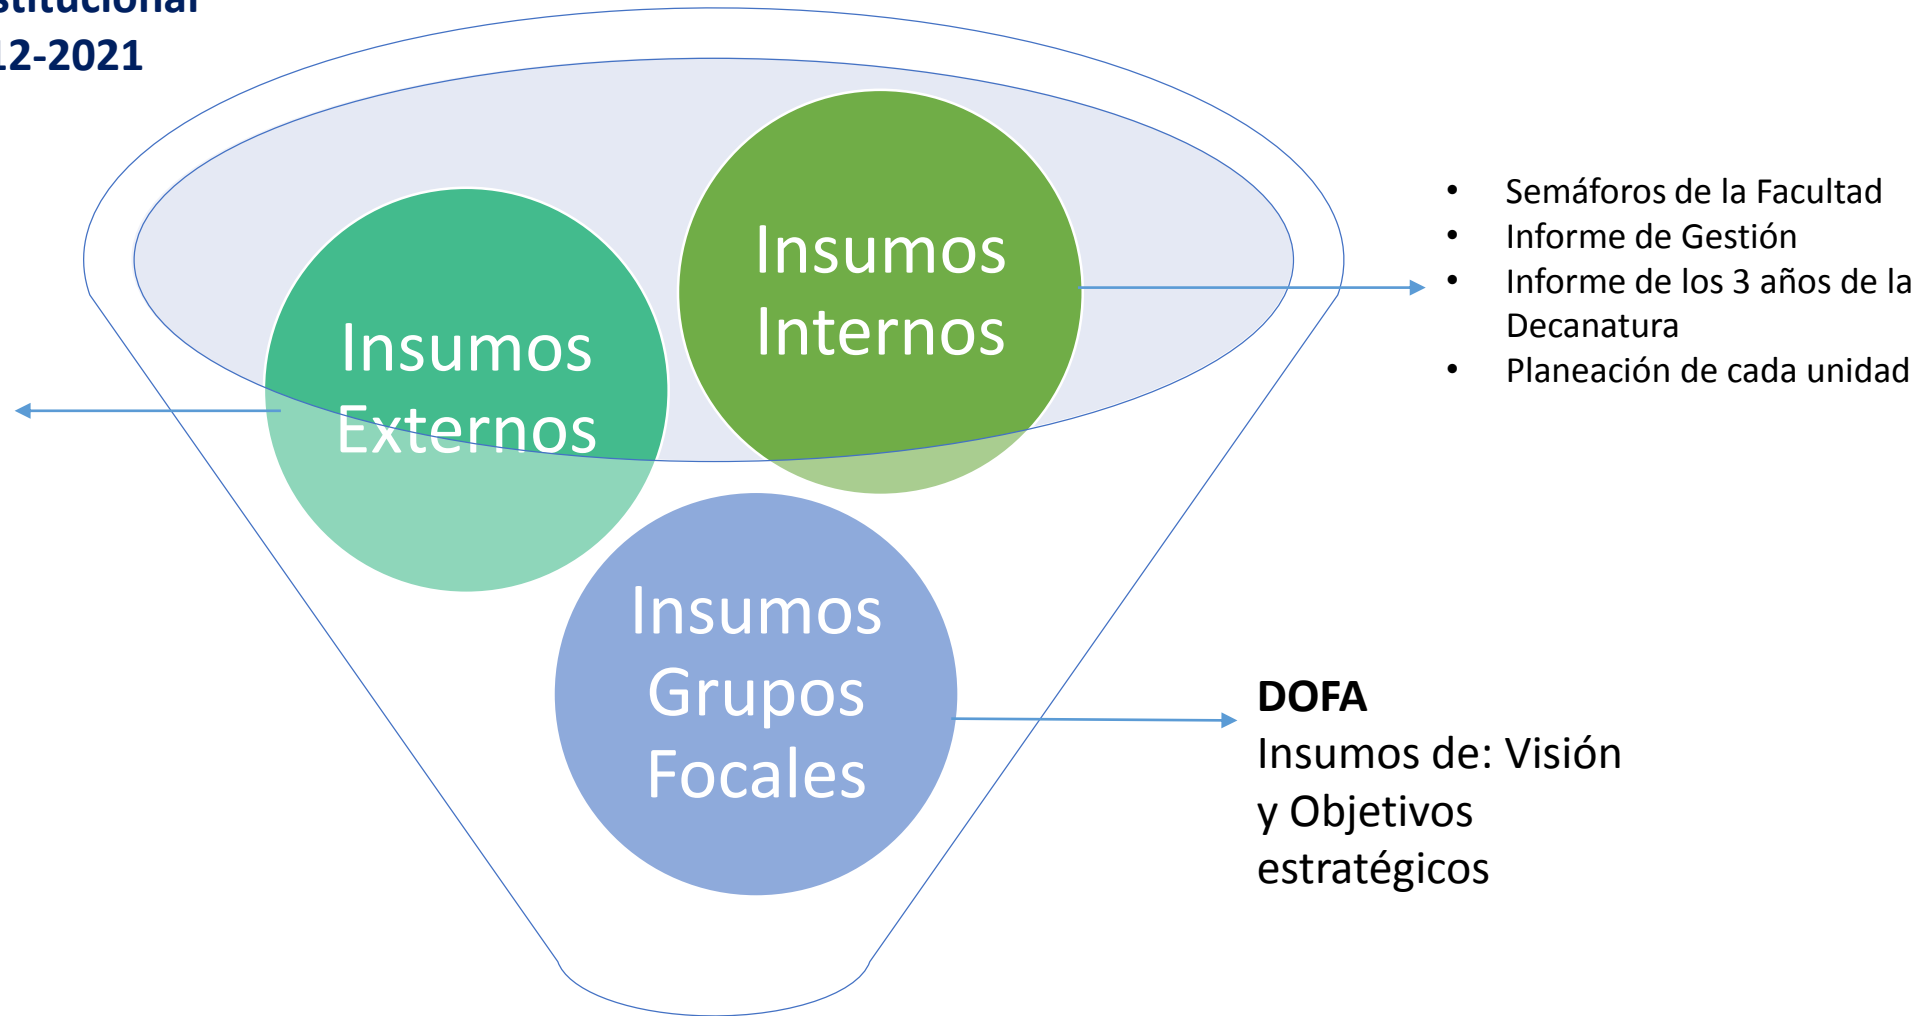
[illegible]stitucional
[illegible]2-2021

Insumos Externos

Insumos Internos

- Semáforos de la Facultad
- Informe de Gestión
- Informe de los 3 años de la Decanatura
- Planeación de cada unidad

Insumos Grupos Focales

**DOFA**
Insumos de: Visión y Objetivos estratégicos